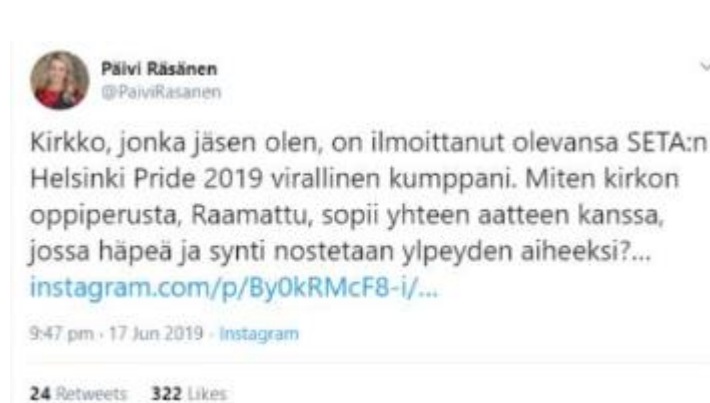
Päivi Räsänen
@PaiviRasanen

Kirkko, jonka jäsen olen, on ilmoittanut olevansa SETA:n Helsinki Pride 2019 virallinen kumppani. Miten kirkon oppiperusta, Raamattu, sopii yhteen aatteen kanssa, jossa häpeä ja synti nostetaan ylpeyden aiheeksi?... instagram.com/p/By0kRMcF8-i/...

9:47 pm - 17 Jun 2019 - Instagram

24 Retweets 322 Likes